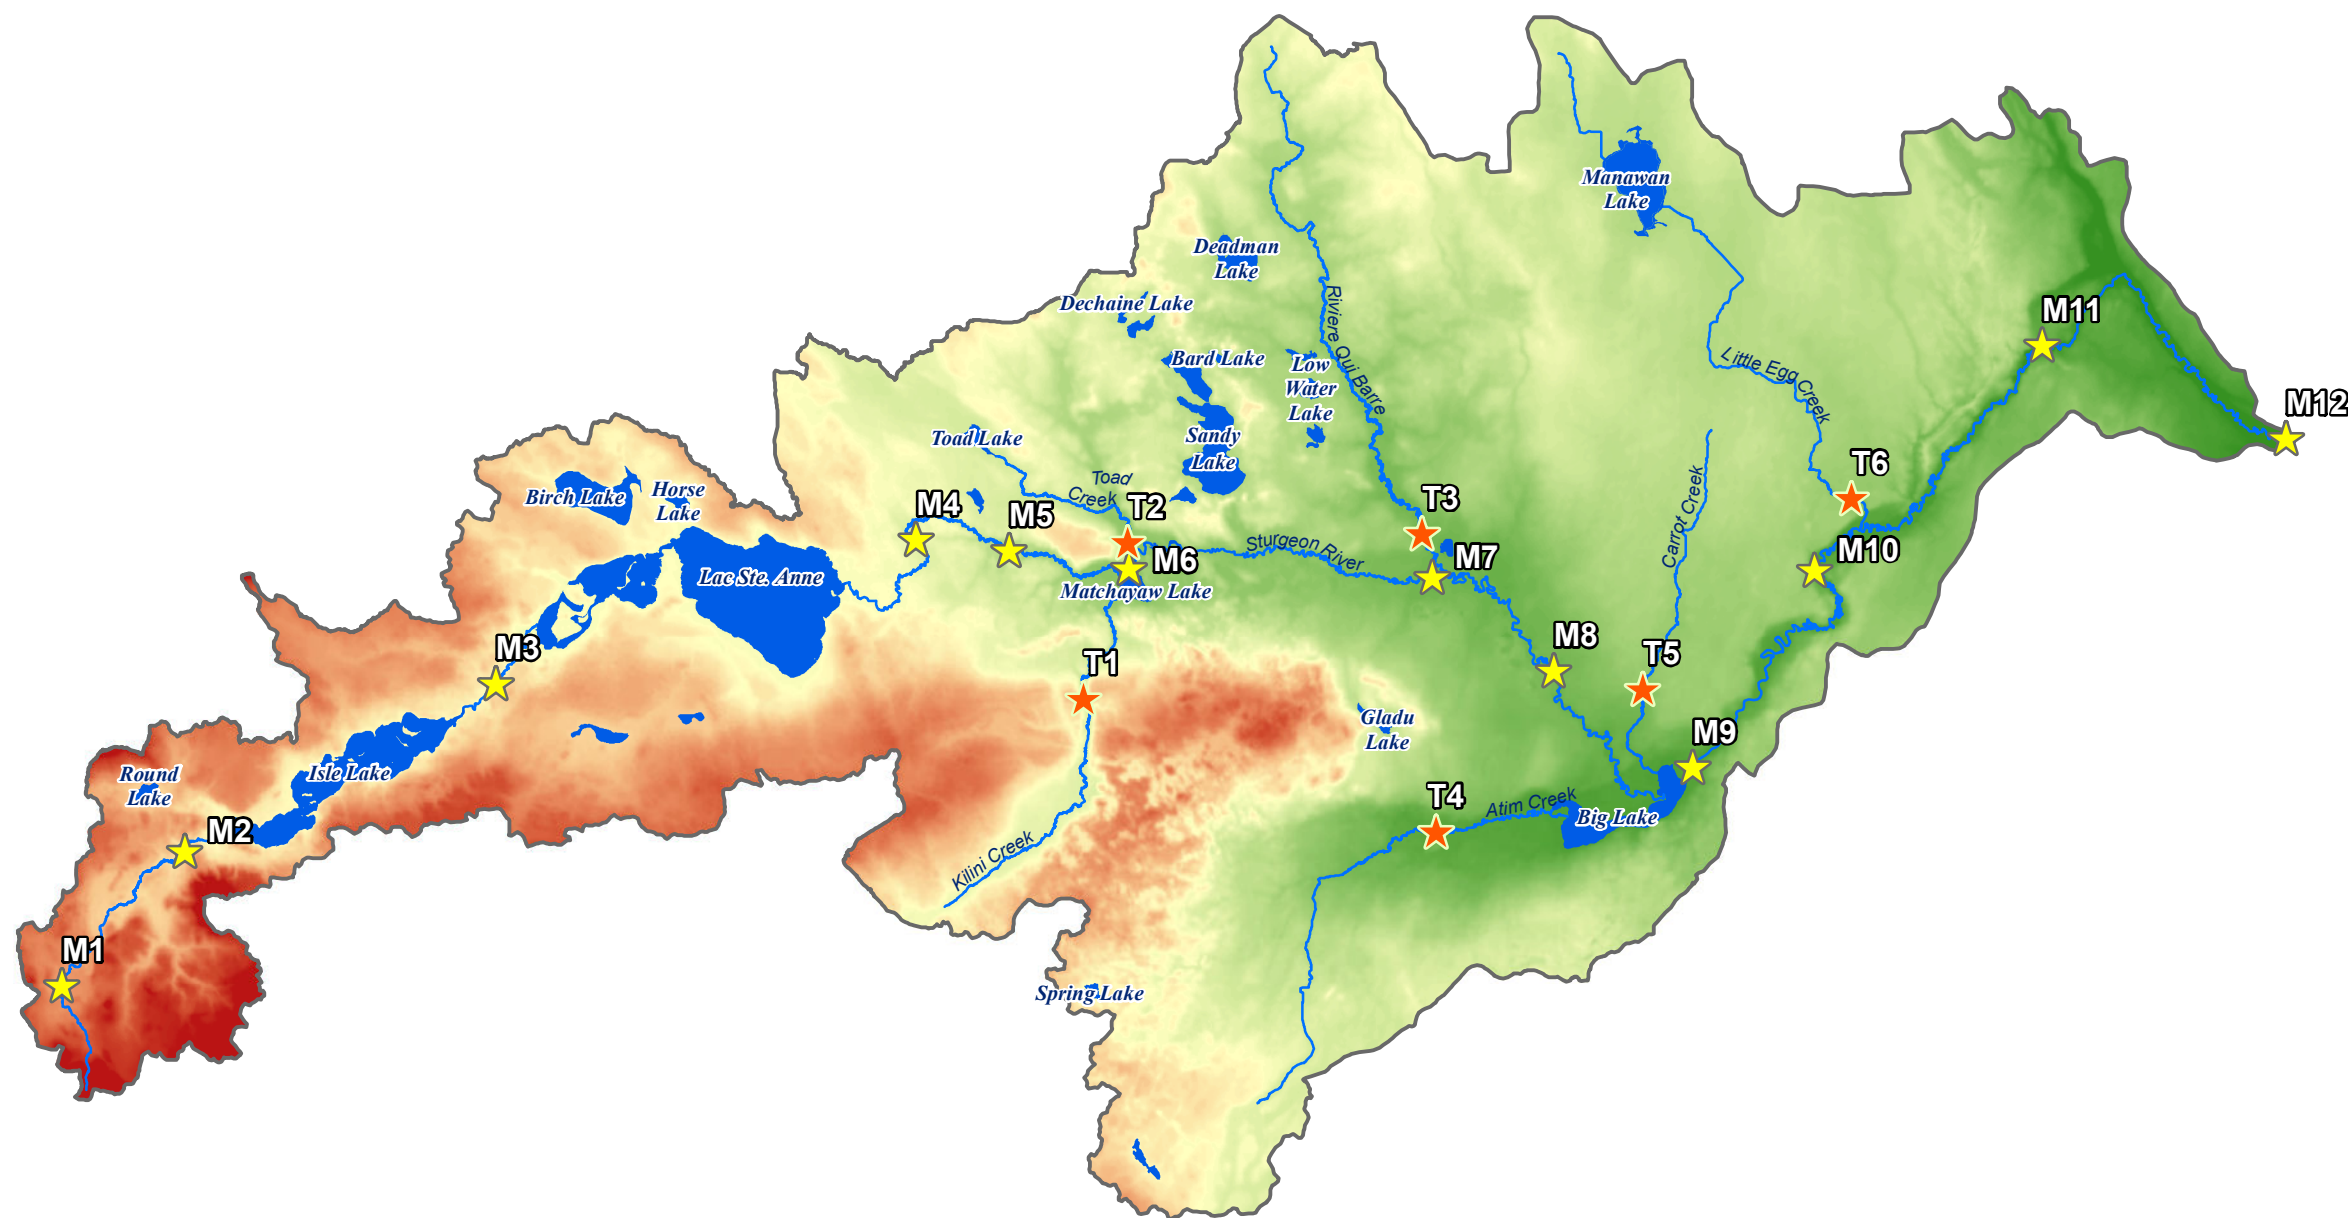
Manawan Lake

Deadman Lake

Dechaine Lake

Bard Lake

Low Water Lake

Riviere Qui Barre

Little Egg Creek

M11

M12

Sandy Lake

Toad Lake

Toad Creek

Birch Lake

Horse Lake

M4

M5

T2

T3

T6

Sturgeon River

M6

M7

M10

Carrot Creek

Lac Ste. Anne

Matchayaw Lake

M3

T1

M8

T5

Gladu Lake

M9

Round Lake

Isle Lake

T4

Atim Creek

Big Lake

M2

Kilini Creek

M1

Spring Lake